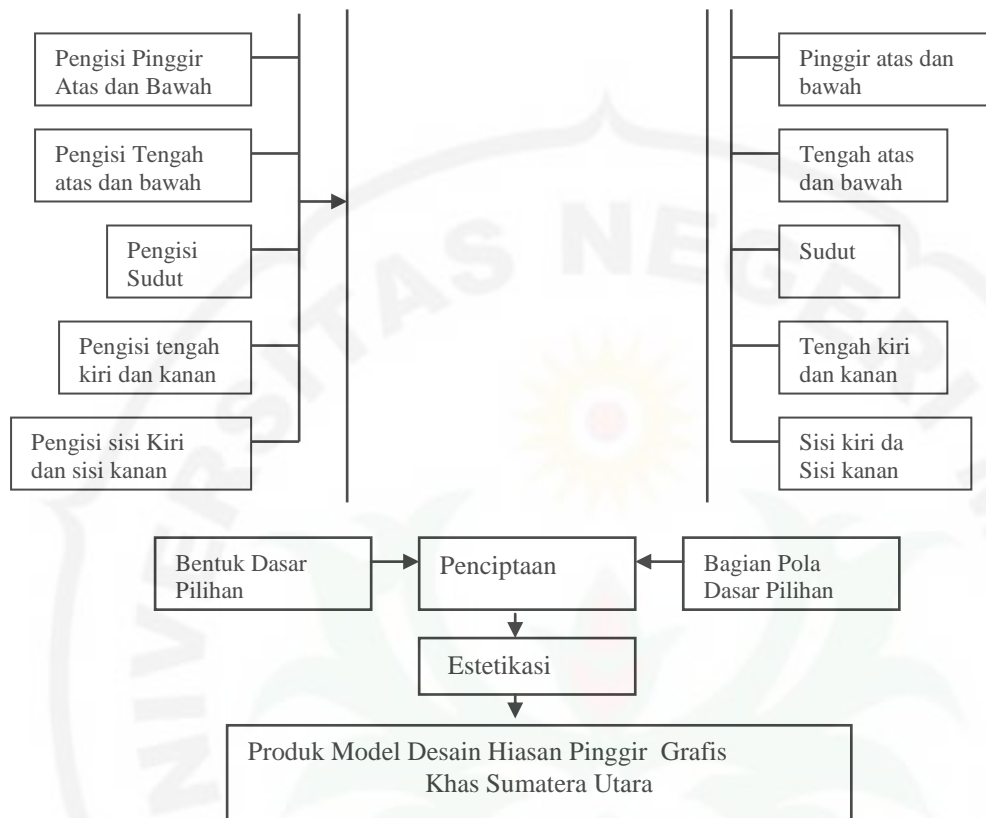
Pengisi Pinggir Atas dan Bawah

Pengisi Tengah atas dan bawah

Pengisi Sudut

Pengisi tengah kiri dan kanan

Pengisi sisi Kiri dan sisi kanan

Pinggir atas dan bawah

Tengah atas dan bawah

Sudut

Tengah kiri dan kanan

Sisi kiri da Sisi kanan

Bentuk Dasar Pilihan

Penciptaan

Bagian Pola Dasar Pilihan

Estetikasi

Produk Model Desain Hiasan Pinggir Grafis Khas Sumatera Utara